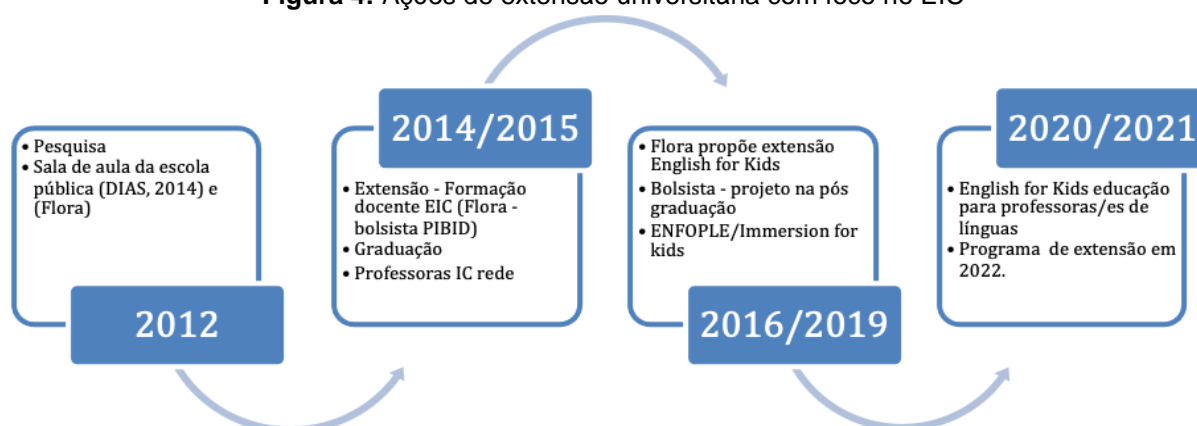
**Figura 4.** Ações de extensão universitária com foco no EIC

- Pesquisa
- Sala de aula da escola pública (DIAS, 2014) e (Flora)

2012

2014/2015

- Extensão - Formação docente EIC (Flora - bolsista PIBID)
- Graduação
- Professoras IC rede

- Flora propõe extensão English for Kids
- Bolsista - projeto na pós graduação
- ENFOPLE/Immersion for kids

2016/2019

2020/2021

- English for Kids educação para professoras/es de línguas
- Programa de extensão em 2022.